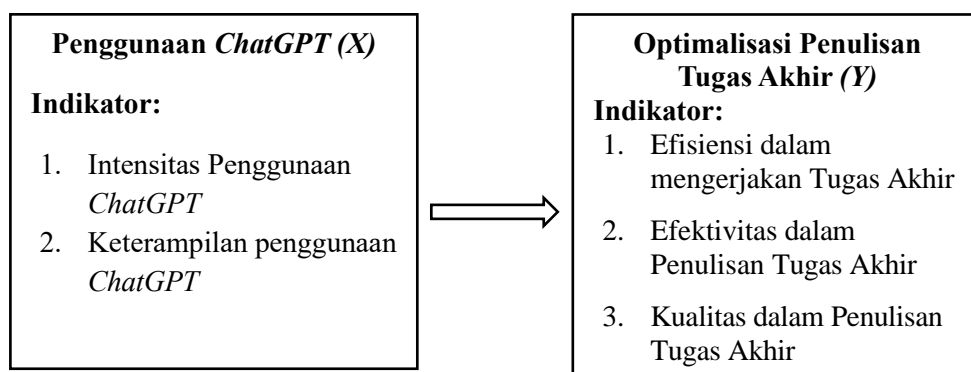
Penggunaan ChatGPT (X)

Indikator:

1. Intensitas Penggunaan ChatGPT
2. Keterampilan penggunaan ChatGPT

Optimalisasi Penulisan Tugas Akhir (Y)

Indikator:

1. Efisiensi dalam mengerjakan Tugas Akhir
2. Efektivitas dalam Penulisan Tugas Akhir
3. Kualitas dalam Penulisan Tugas Akhir